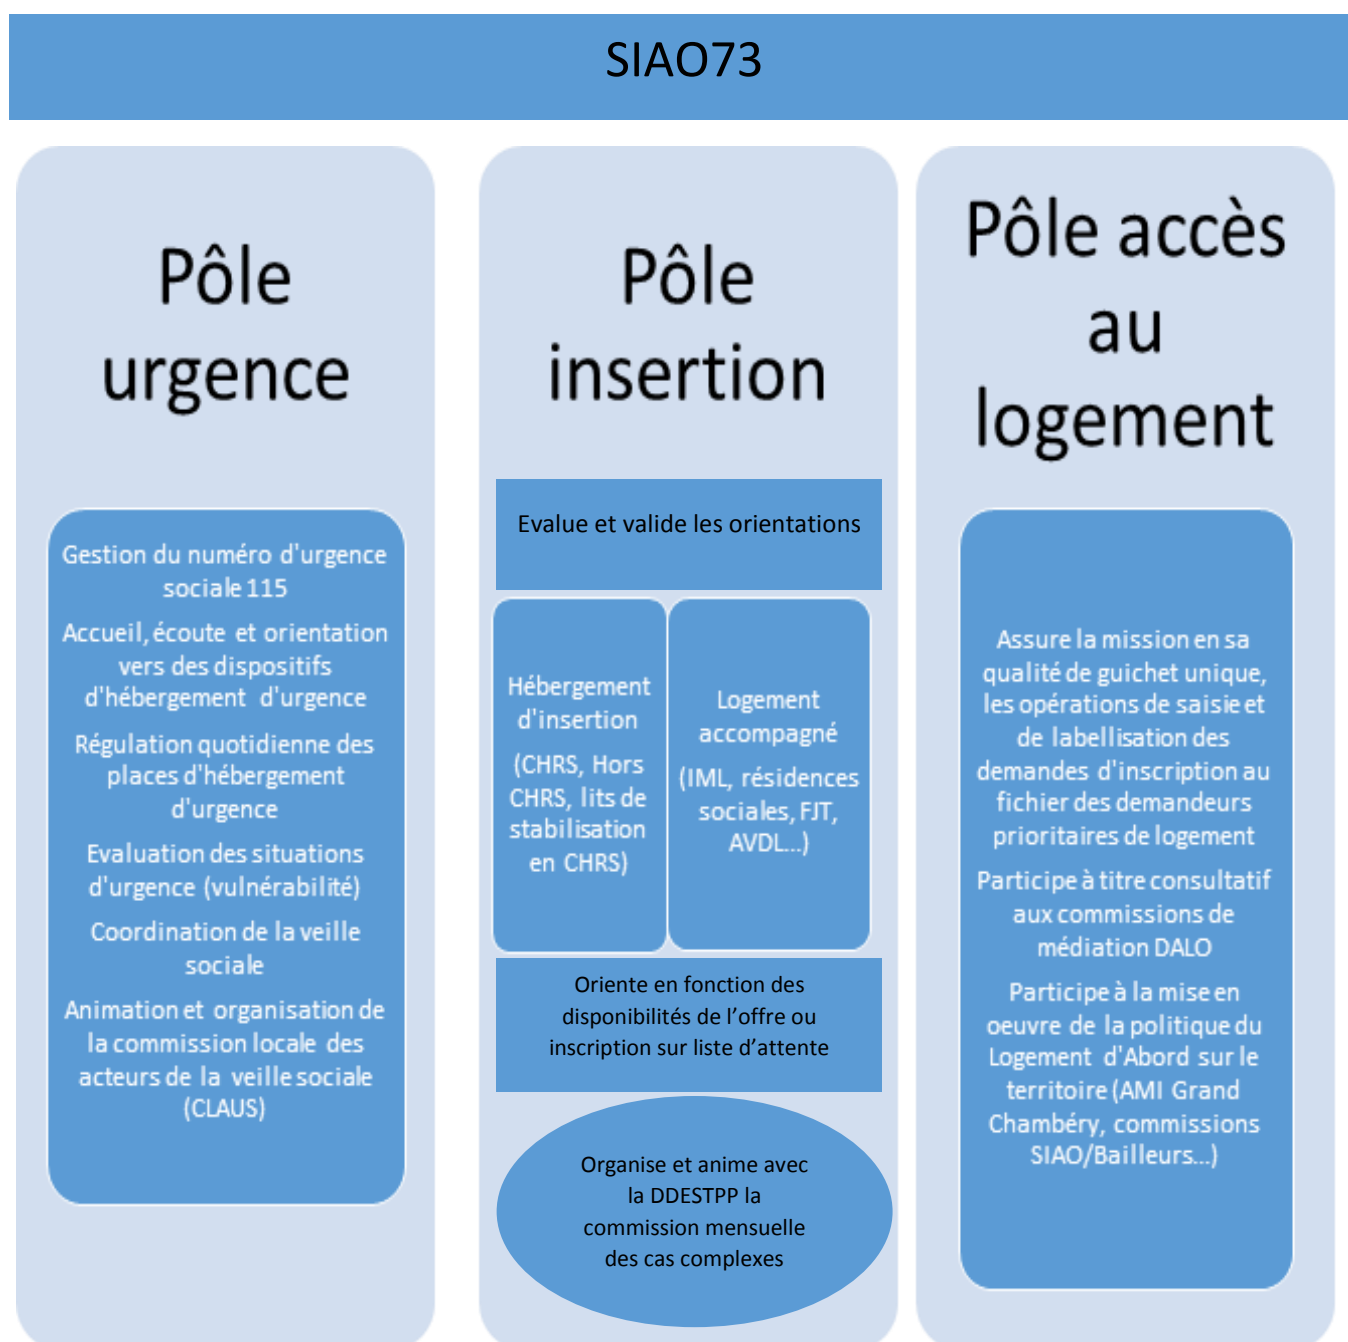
SIAO73

Pôle urgence

Gestion du numéro d'urgence sociale 115

Accueil, écoute et orientation vers des dispositifs d'hébergement d'urgence

Régulation quotidienne des places d'hébergement d'urgence

Evaluation des situations d'urgence (vulnérabilité)

Coordination de la veille sociale

Animation et organisation de la commission locale des acteurs de la veille sociale (CLAUS)

Pôle insertion

Evalue et valide les orientations

Hébergement d'insertion

(CHRS, Hors CHRS, lits de stabilisation en CHRS)

Logement accompagné

(IML, résidences sociales, FJT, AVDL...)

Oriente en fonction des disponibilités de l'offre ou inscription sur liste d'attente

Organise et anime avec la DDESTPP la commission mensuelle des cas complexes

Pôle accès au logement

Assure la mission en sa qualité de guichet unique, les opérations de saisie et de labellisation des demandes d'inscription au fichier des demandeurs prioritaires de logement

Participe à titre consultatif aux commissions de médiation DALO

Participe à la mise en oeuvre de la politique du Logement d'Abord sur le territoire (AMI Grand Chambéry, commissions SIAO/Bailleurs...)